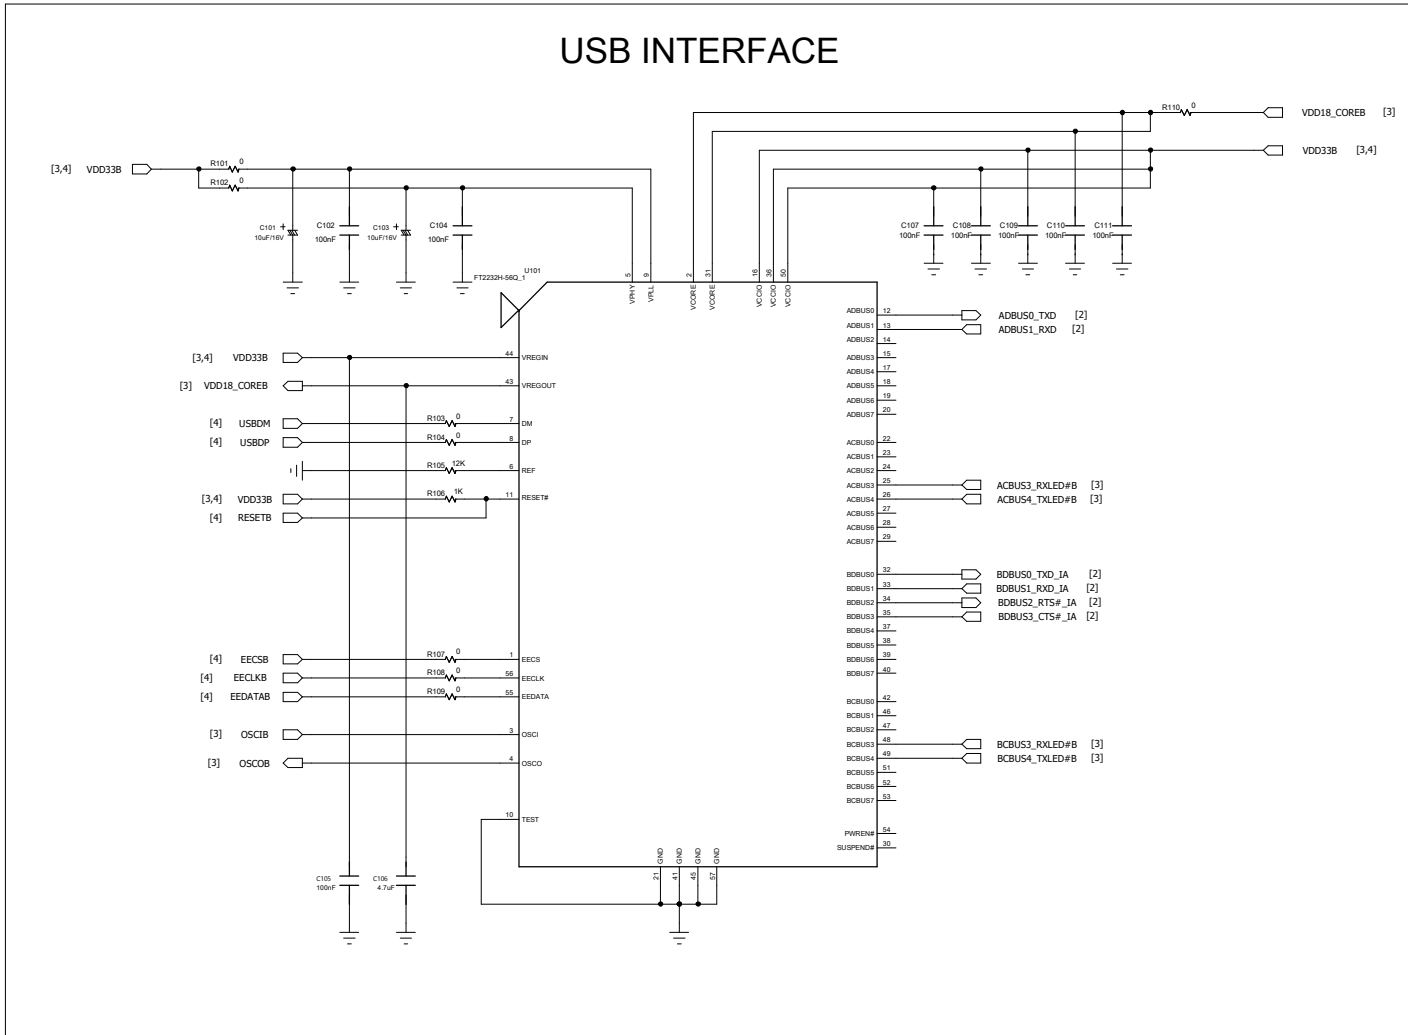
USB INTERFACE

R110 0
VDD18_COREB [3]
VDD33B [3,4]

[3,4] VDD33B
R101 0
R102 0

C101 10uF/16V
C102 100nF
C103 10uF/16V
C104 100nF

C107 100nF
C108 100nF
C109 100nF
C110 100nF
C111 100nF

U101
FT2232H-56Q_1

5 VPHY
9 VPLL
2 VCORE
31 VCORE
16 VCCIO
36 VCCIO
50 VCCIO

[3,4] VDD33B 44 VREGIN
[3] VDD18_COREB 43 VREGOUT
[4] USBDM R103 0 7 DM
[4] USBDP R104 0 8 DP
R105 12K 6 REF
[3,4] VDD33B R106 1K 11 RESET#
[4] RESETB

[4] EECSB R107 0 1 EECS
[4] EECLKB R108 0 56 EECLK
[4] EEDATAB R109 0 55 EEDATA

[3] OSCIB 3 OSCI
[3] OSCOB 4 OSCO

10 TEST

C105 100nF
C106 4.7uF

21 GND
41 GND
45 GND
57 GND

ADBUS0 12 ADBUS0_TXD [2]
ADBUS1 13 ADBUS1_RXD [2]
ADBUS2 14
ADBUS3 15
ADBUS4 17
ADBUS5 18
ADBUS6 19
ADBUS7 20

ACBUS0 22
ACBUS1 23
ACBUS2 24
ACBUS3 25 ACBUS3_RXLED#B [3]
ACBUS4 26 ACBUS4_TXLED#B [3]
ACBUS5 27
ACBUS6 28
ACBUS7 29

BDBUS0 32 BDBUS0_TXD_IA [2]
BDBUS1 33 BDBUS1_RXD_IA [2]
BDBUS2 34 BDBUS2_RTS#_IA [2]
BDBUS3 35 BDBUS3_CTS#_IA [2]
BDBUS4 37
BDBUS5 38
BDBUS6 39
BDBUS7 40

BCBUS0 42
BCBUS1 46
BCBUS2 47
BCBUS3 48 BCBUS3_RXLED#B [3]
BCBUS4 49 BCBUS4_TXLED#B [3]
BCBUS5 51
BCBUS6 52
BCBUS7 53

PWREN# 54
SUSPEND# 30